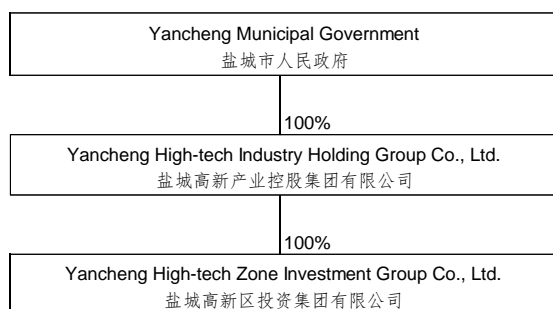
Yancheng Municipal Government
盐城市人民政府

100%

Yancheng High-tech Industry Holding Group Co., Ltd.
盐城高新产业控股集团有限公司

100%

Yancheng High-tech Zone Investment Group Co., Ltd.
盐城高新区投资集团有限公司